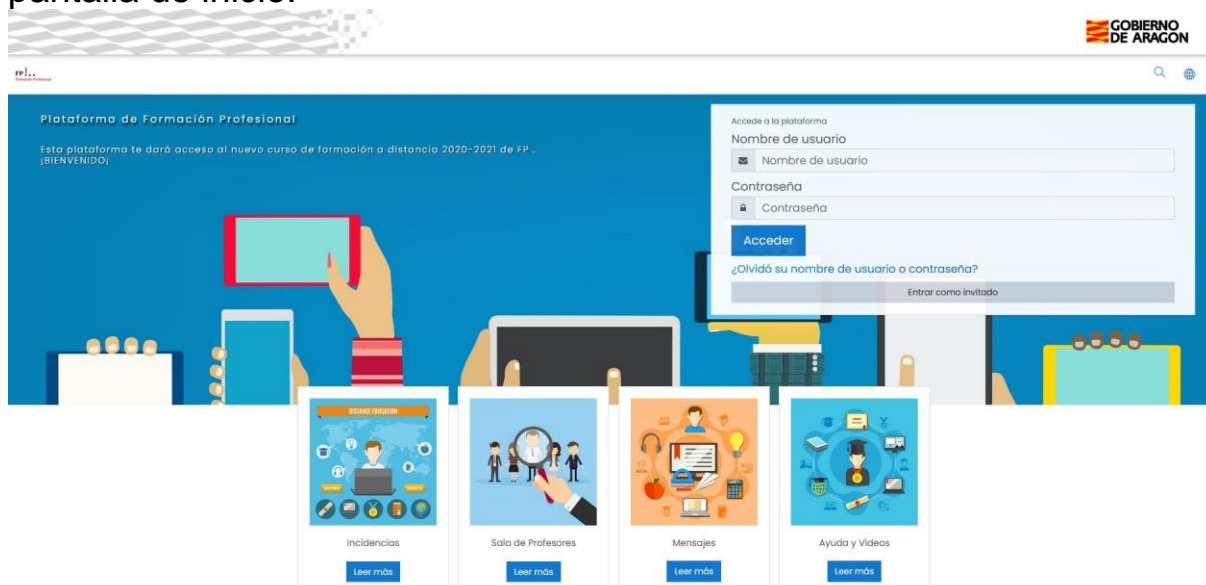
pantalla de inicio:

GOBIERNO DE ARAGON

FP!..

Plataforma de Formación Profesional

Esta plataforma te dará acceso al nuevo curso de formación a distancia 2020-2021 de FP . ¡BIENVENIDO¡

Accede a la plataforma
Nombre de usuario
Nombre de usuario
Contraseña
Contraseña
Acceder
¿Olvidó su nombre de usuario o contraseña?
Entrar como invitado

DISTANCE EDUCATION

Incidencias
Leer más

Sala de Profesores
Leer más

Mensajes
Leer más

Ayuda y Videos
Leer más